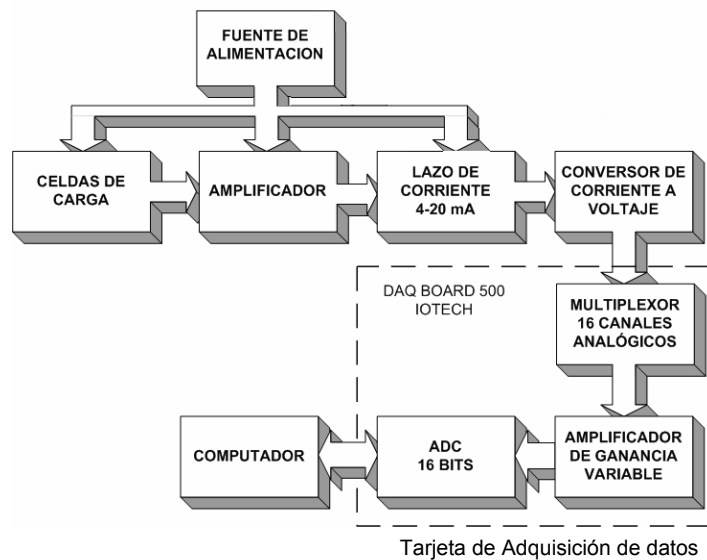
FUENTE DE ALIMENTACION

CELDAS DE CARGA

AMPLIFICADOR

LAZO DE CORRIENTE 4-20 mA

CONVERSOR DE CORRIENTE A VOLTAJE

DAQ BOARD 500 IOTECH

MULTIPLEXOR 16 CANALES ANALÓGICOS

COMPUTADOR

ADC 16 BITS

AMPLIFICADOR DE GANANCIA VARIABLE

Tarjeta de Adquisición de datos